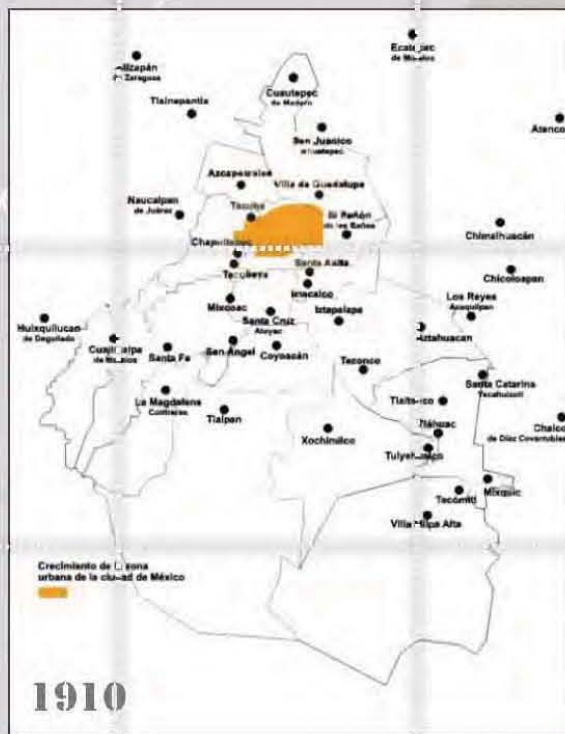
Ecatepec de Morelos

Atizapán de Zaragoza

Cuautepec de Madero

Tlalnepantla

Atenco

San Juanico Tlacopac

Azcapotzalco

Villa de Guadalupe

Naucalpan de Juárez

Tacuba

El Peñón de los Baños

Chimalhuacán

Chapultepec

Santa Anita

Chicoloapan

Tacubaya

Iztacalco

Los Reyes Acaquilpan

Mixcoac

Iztapalapa

Huixquilucan de Degollado

Santa Cruz Atoyac

Aztahuacan

Cuajimalpa de Morelos

Santa Fe

San Ángel

Coyoacán

Tezonco

Santa Catarina Yecahuizotl

La Magdalena Contreras

Tláhuac

Tlalpan

Chalco de Díaz Covarrubias

Xochimilco

Tláhuac

Tulyehualco

Tecómitl

Mixquic

Villa Milpa Alta

Crecimiento de la zona urbana de la ciudad de México

1910